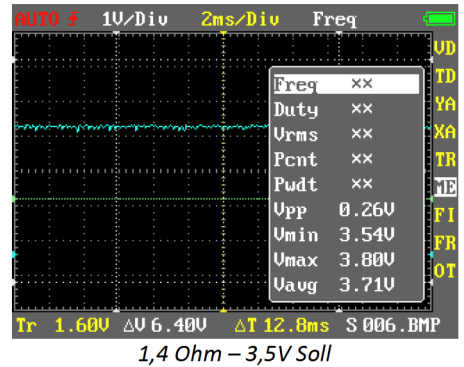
AUTO ƒ 1V/Div 2ms/Div Freq

VD
TD
YA
XA
TR
ME
FI
FR
OT

| | |
|---|---|
| Freq | ×× |
| Duty | ×× |
| Vrms | ×× |
| Pcnt | ×× |
| Pwdt | ×× |
| Vpp | 0.26V |
| Vmin | 3.54V |
| Vmax | 3.80V |
| Vavg | 3.71V |

Tr 1.60V ΔV 6.40V ΔT 12.8ms S 006.BMP

1,4 Ohm – 3,5V Soll